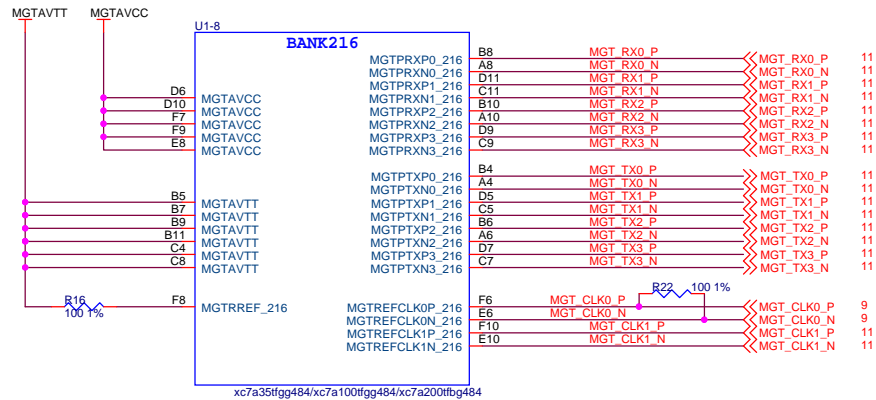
MGTAVTT MGTAVCC

U1-8

BANK216

| Pin | Left name | Right name | Pin | Net | Port | Page |
|---|---|---|---|---|---|---|
| D6 | MGTAVCC | MGTPRXP0_216 | B8 | MGT_RX0_P | MGT_RX0_P | 11 |
| D10 | MGTAVCC | MGTPRXN0_216 | A8 | MGT_RX0_N | MGT_RX0_N | 11 |
| F7 | MGTAVCC | MGTPRXP1_216 | D11 | MGT_RX1_P | MGT_RX1_P | 11 |
| F9 | MGTAVCC | MGTPRXN1_216 | C11 | MGT_RX1_N | MGT_RX1_N | 11 |
| E8 | MGTAVCC | MGTPRXP2_216 | B10 | MGT_RX2_P | MGT_RX2_P | 11 |
| | | MGTPRXN2_216 | A10 | MGT_RX2_N | MGT_RX2_N | 11 |
| | | MGTPRXP3_216 | D9 | MGT_RX3_P | MGT_RX3_P | 11 |
| | | MGTPRXN3_216 | C9 | MGT_RX3_N | MGT_RX3_N | 11 |
| B5 | MGTAVTT | MGTPTXP0_216 | B4 | MGT_TX0_P | MGT_TX0_P | 11 |
| B7 | MGTAVTT | MGTPTXN0_216 | A4 | MGT_TX0_N | MGT_TX0_N | 11 |
| B9 | MGTAVTT | MGTPTXP1_216 | D5 | MGT_TX1_P | MGT_TX1_P | 11 |
| B11 | MGTAVTT | MGTPTXN1_216 | C5 | MGT_TX1_N | MGT_TX1_N | 11 |
| C4 | MGTAVTT | MGTPTXP2_216 | B6 | MGT_TX2_P | MGT_TX2_P | 11 |
| C8 | MGTAVTT | MGTPTXN2_216 | A6 | MGT_TX2_N | MGT_TX2_N | 11 |
| | | MGTPTXP3_216 | D7 | MGT_TX3_P | MGT_TX3_P | 11 |
| | | MGTPTXN3_216 | C7 | MGT_TX3_N | MGT_TX3_N | 11 |
| F8 | MGTRREF_216 | MGTREFCLK0P_216 | F6 | MGT_CLK0_P | MGT_CLK0_P | 9 |
| | | MGTREFCLK0N_216 | E6 | MGT_CLK0_N | MGT_CLK0_N | 9 |
| | | MGTREFCLK1P_216 | F10 | MGT_CLK1_P | MGT_CLK1_P | 11 |
| | | MGTREFCLK1N_216 | E10 | MGT_CLK1_N | MGT_CLK1_N | 11 |

R16
100 1%

R22
100 1%

xc7a35tfgg484/xc7a100tfgg484/xc7a200tfbg484